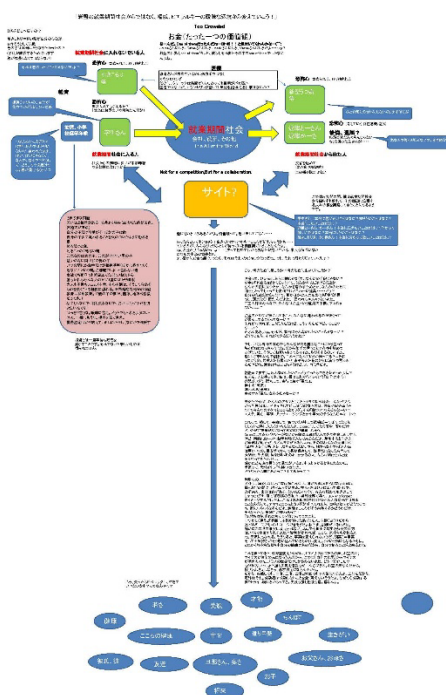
Too Crowded

お金（たったーつの価値観）

就業期間社会

Not for a competition, but for a collaboration.

サイト?

就業期間社会に入れない人

就業期間社会から出た人

就業期間社会から外れた人

教育

仕事

介護

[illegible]